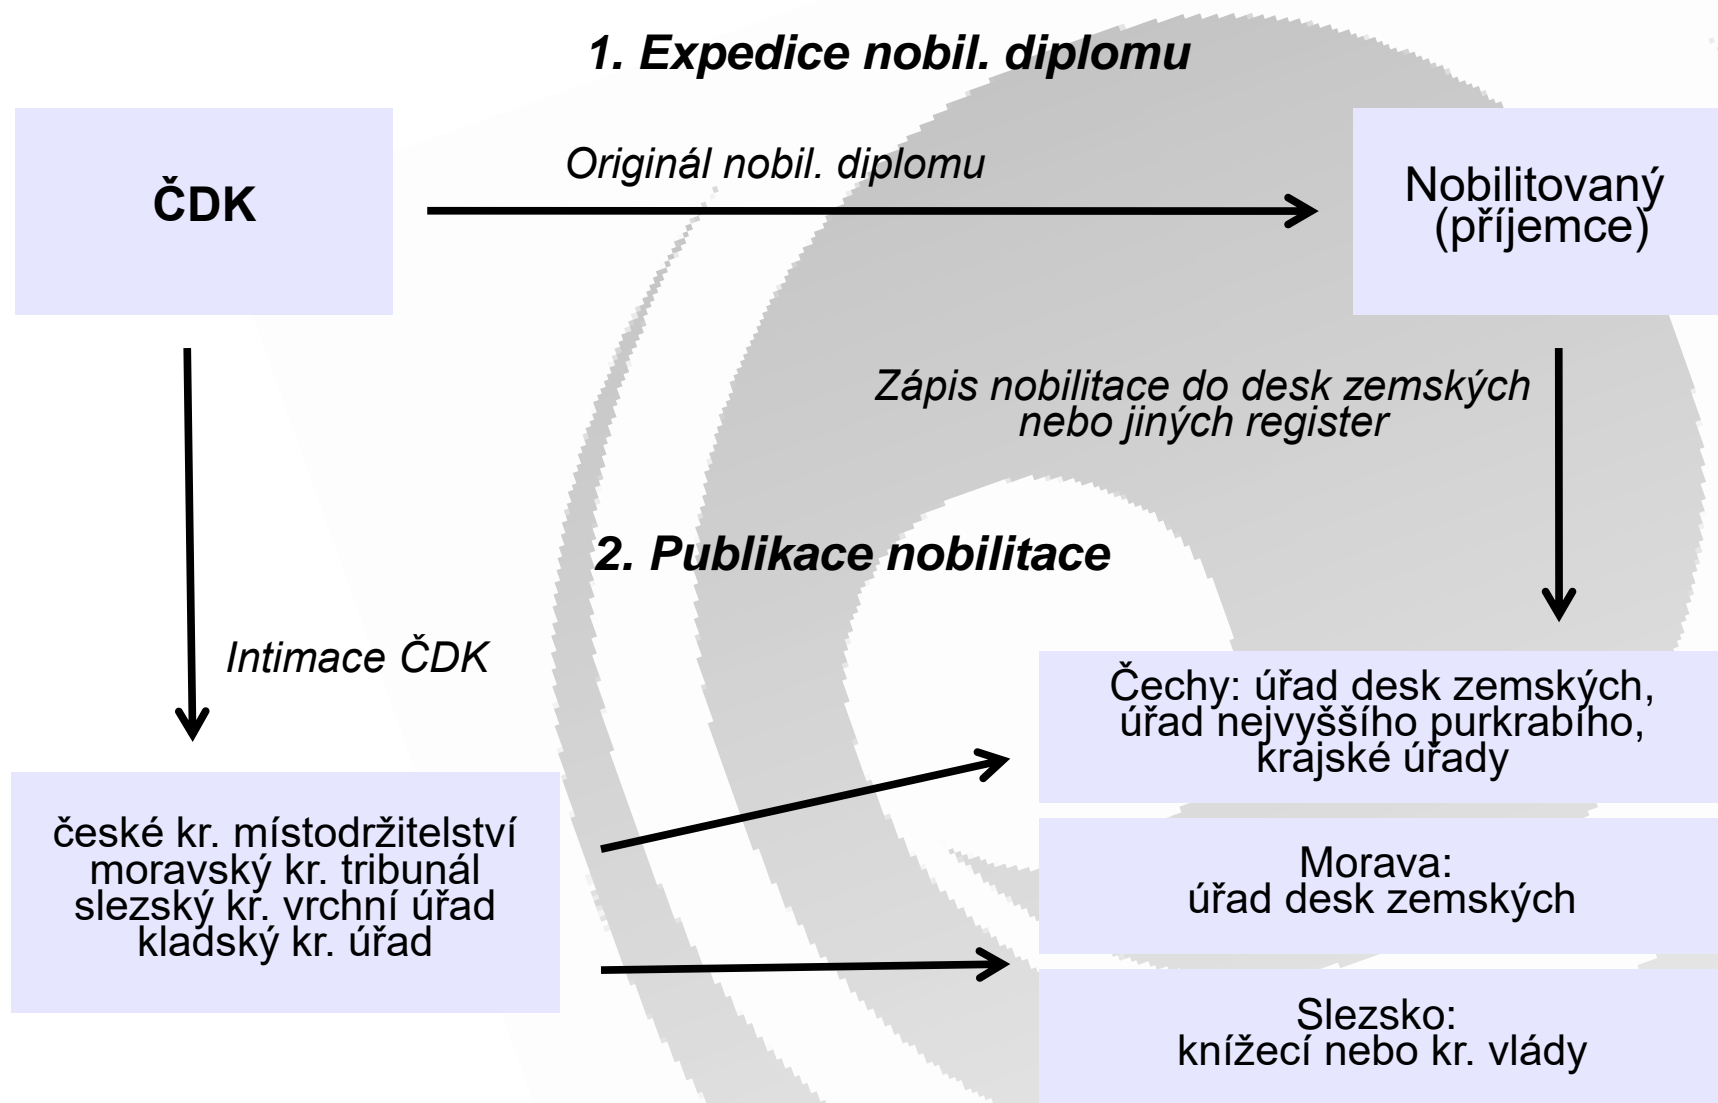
1. Expedice nobil. diplomu

ČDK

Originál nobil. diplomu

Nobilitovaný (příjemce)

Zápis nobilitace do desk zemských nebo jiných register

2. Publikace nobilitace

Intimace ČDK

české kr. místodržitelství moravský kr. tribunál slezský kr. vrchní úřad kladský kr. úřad

Čechy: úřad desk zemských, úřad nejvyššího purkrabího, krajské úřady

Morava: úřad desk zemských

Slezsko: knížecí nebo kr. vlády